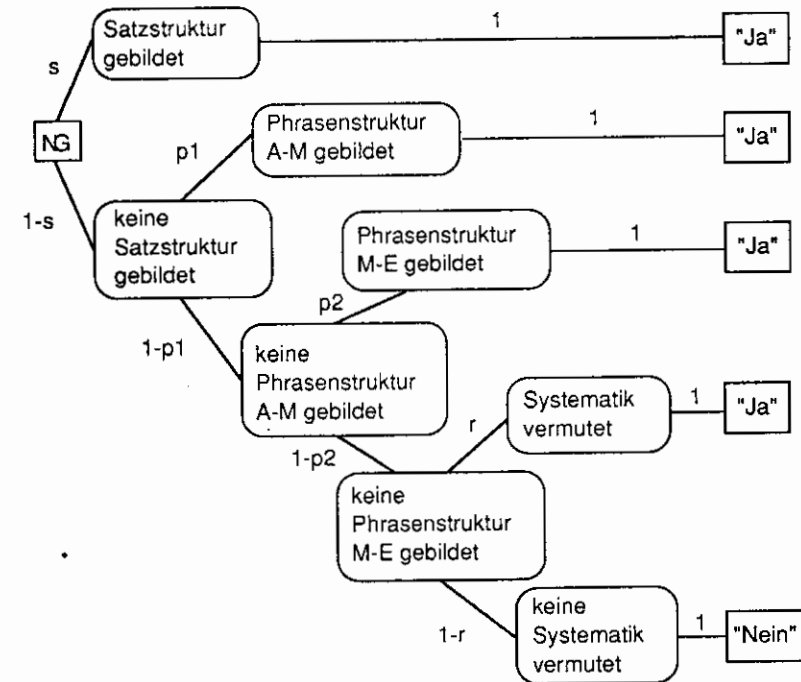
NG

s

Satzstruktur gebildet

1

"Ja"

1-s

keine Satzstruktur gebildet

p1

Phrasenstruktur A-M gebildet

1

"Ja"

1-p1

keine Phrasenstruktur A-M gebildet

p2

Phrasenstruktur M-E gebildet

1

"Ja"

1-p2

keine Phrasenstruktur M-E gebildet

r

Systematik vermutet

1

"Ja"

1-r

keine Systematik vermutet

1

"Nein"